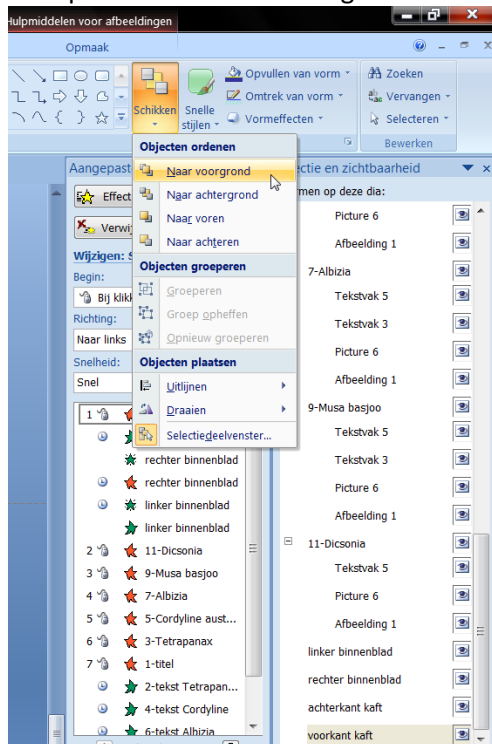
Hulpmiddelen voor afbeeldingen

Opmaak

Schikken

Snelle stijlen

Opvullen van vorm

Omtrek van vorm

Vormeffecten

Zoeken

Vervangen

Selecteren

Bewerken

Aangepast

Effect

Verwij

Wijzigen: S

Begin:

Bij klik

Richting:

Naar links

Snelheid:

Snel

Objecten ordenen

Naar voorgrond

Naar achtergrond

Naar voren

Naar achteren

Objecten groeperen

Groeperen

Groep opheffen

Opnieuw groeperen

Objecten plaatsen

Uitlijnen

Draaien

Selectiedeelvenster...

ectie en zichtbaarheid

rmen op deze dia:

Picture 6

Afbeelding 1

7-Albizia

Tekstvak 5

Tekstvak 3

Picture 6

Afbeelding 1

9-Musa basjoo

Tekstvak 5

Tekstvak 3

Picture 6

Afbeelding 1

11-Dicsonia

Tekstvak 5

Picture 6

Afbeelding 1

linker binnenblad

rechter binnenblad

achterkant kaft

voorkant kaft

1

rechter binnenblad

rechter binnenblad

linker binnenblad

linker binnenblad

2 11-Dicsonia

3 9-Musa basjoo

4 7-Albizia

5 5-Cordyline aust...

6 3-Tetrapanax

7 1-titel

2-tekst Tetrapan...

4-tekst Cordyline

6-tekst Albizia